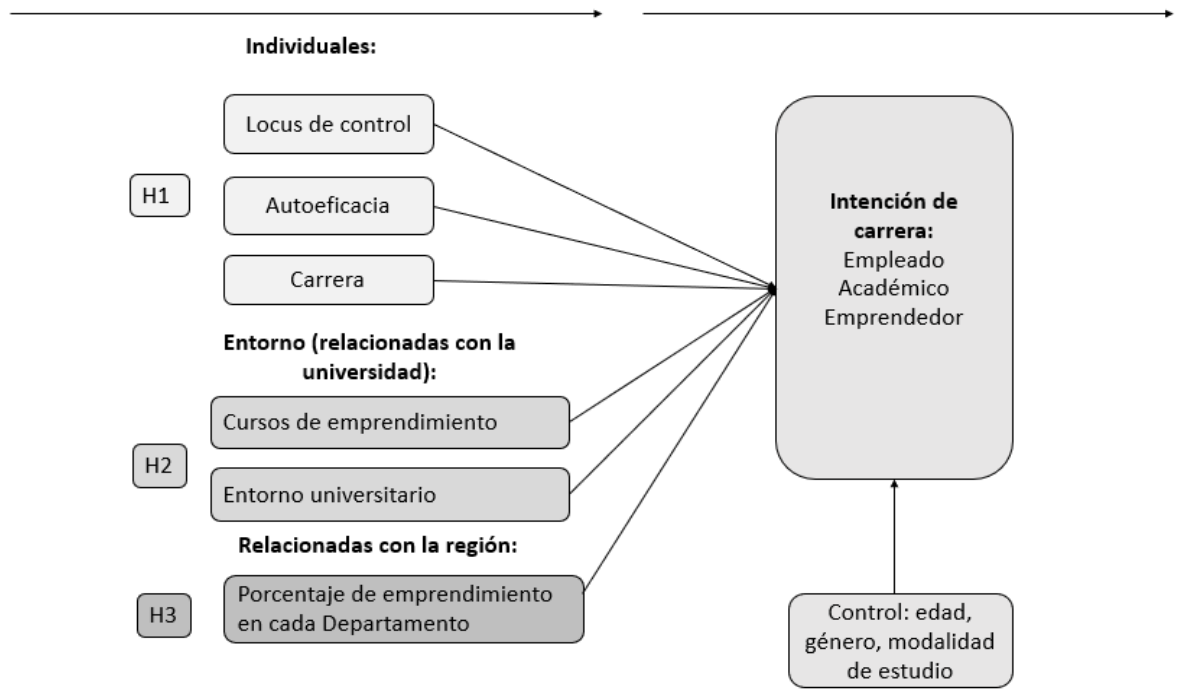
Individuales:

Locus de control

H1

Autoeficacia

Carrera

Entorno (relacionadas con la universidad):

Cursos de emprendimiento

H2

Entorno universitario

Relacionadas con la región:

H3

Porcentaje de emprendimiento en cada Departamento

Intención de carrera:
Empleado
Académico
Emprendedor

Control: edad, género, modalidad de estudio